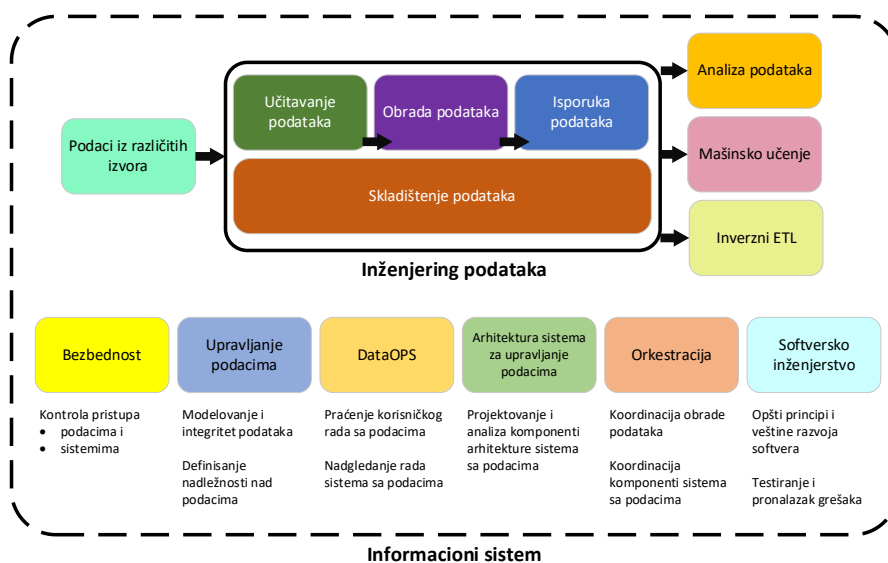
Podaci iz različitih izvora

Učitavanje podataka

Obrada podataka

Isporuka podataka

Skladištenje podataka

Inženjering podataka

Analiza podataka

Mašinsko učenje

Inverzni ETL

Bezbednost

Kontrola pristupa
• podacima i
• sistemima

Upravljanje podacima

Modelovanje i integritet podataka

Definisanje nadležnosti nad podacima

DataOPS

Praćenje korisničkog rada sa podacima

Nadgledanje rada sistema sa podacima

Arhitektura sistema za upravljanje podacima

Projektovanje i analiza komponenti arhitekture sistema sa podacima

Orkestracija

Koordinacija obrade podataka

Koordinacija komponenti sistema sa podacima

Softversko inženjerstvo

Opšti principi i veštine razvoja softvera

Testiranje i pronalazak grešaka

Informacioni sistem